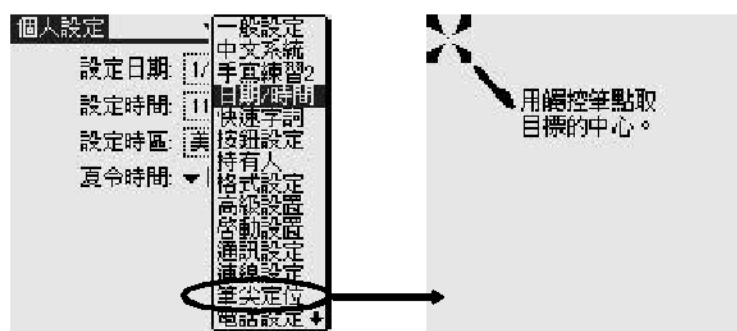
個人設定

設定日期: 1/
設定時間: 11
設定時區: 美
夏令時間: ▼

一般設定
中文系統
手寫練習2
日期/時間
快速字詞
按鈕設定
持有人
格式設定
高級設置
啟動設置
通訊設定
連線設定
筆尖定位
電話設定 ▼

用觸控筆點取目標的中心。